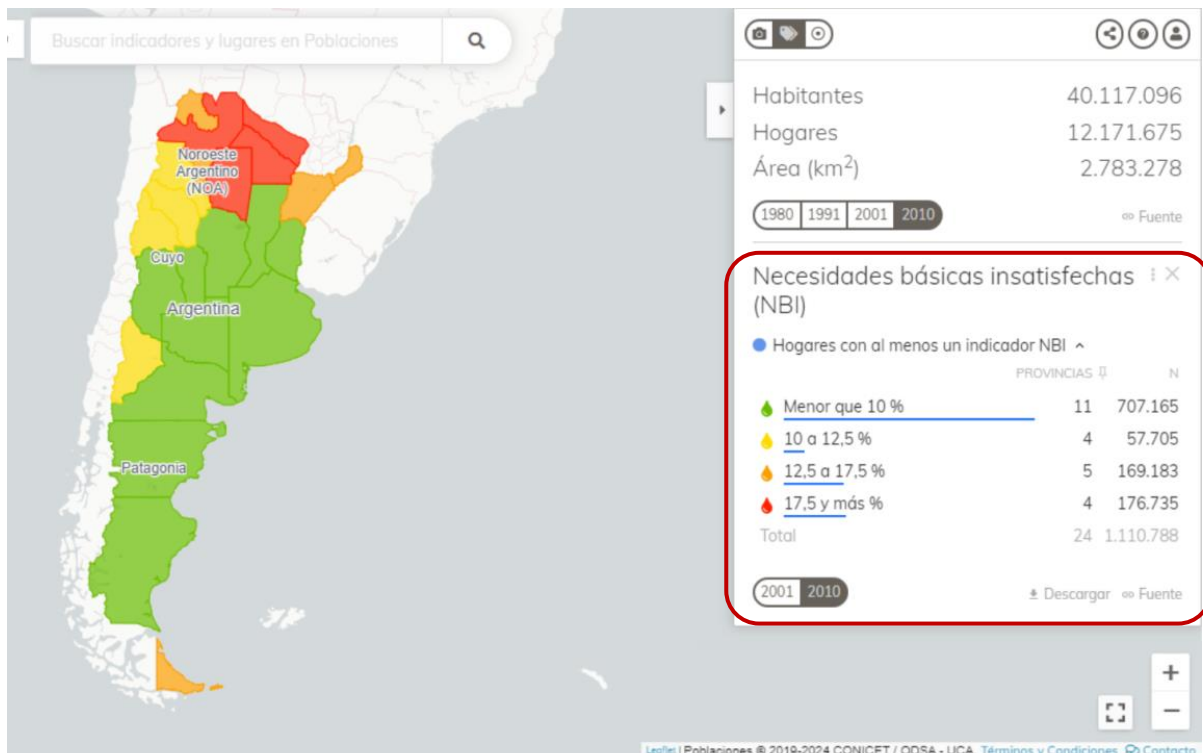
Buscar indicadores y lugares en Poblaciones

Noroeste Argentino (NOA)
Cuyo
Argentina
Patagonia

Habitantes 40.117.096
Hogares 12.171.675
Área (km$^2$) 2.783.278

1980 1991 2001 2010

Fuente

Necesidades básicas insatisfechas (NBI)

Hogares con al menos un indicador NBI

| | PROVINCIAS | N |
|---|---|---|
| Menor que 10 % | 11 | 707.165 |
| 10 a 12,5 % | 4 | 57.705 |
| 12,5 a 17,5 % | 5 | 169.183 |
| 17,5 y más % | 4 | 176.735 |
| Total | 24 | 1.110.788 |

2001 2010

Descargar Fuente

+
−

Leaflet | Poblaciones © 2019-2024 CONICET / ODSA - UCA. Términos y Condiciones Contacto